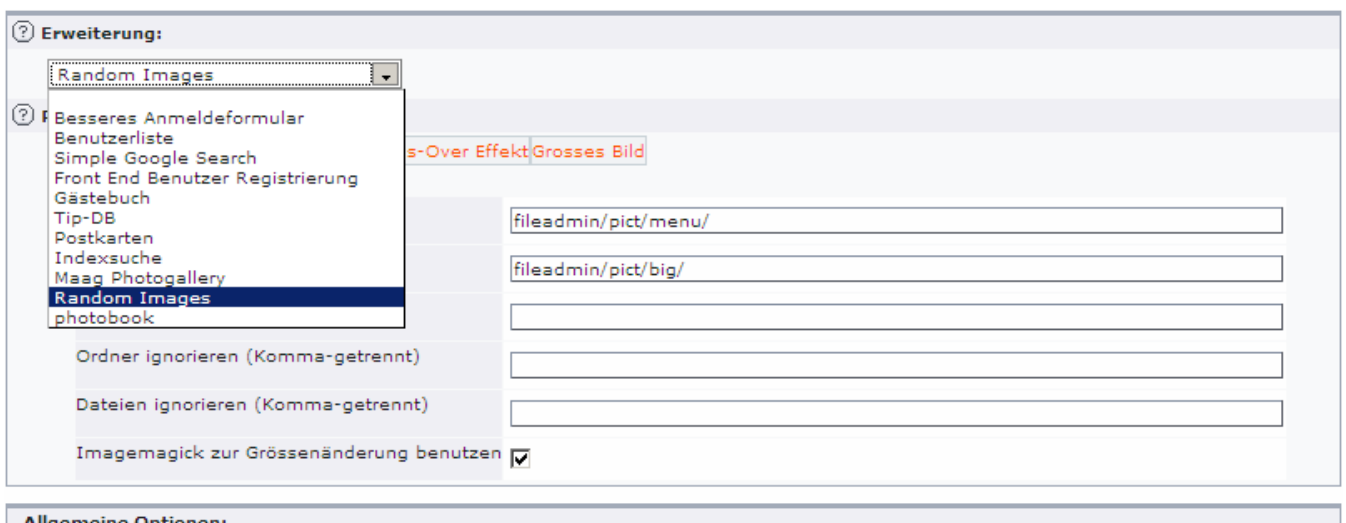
Erweiterung:

Random Images

Besseres Anmeldeformular
Benutzerliste
Simple Google Search
Front End Benutzer Registrierung
Gästebuch
Tip-DB
Postkarten
Indexsuche
Maag Photogallery
Random Images
photobook

P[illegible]

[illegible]s-Over Effekt | Grosses Bild

fileadmin/pict/menu/

fileadmin/pict/big/

Ordner ignorieren (Komma-getrennt)

Dateien ignorieren (Komma-getrennt)

Imagemagick zur Grössenänderung benutzen

Allgemeine Optionen: